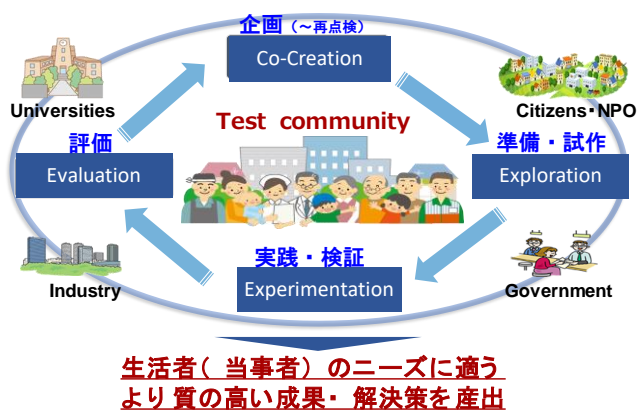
企画（～再点検）
Co-Creation

Universities

Citizens･NPO

Test community

評価
Evaluation

準備・試作
Exploration

実践・検証
Experimentation

Industry

Government

生活者（ 当事者） のニーズに適う
より 質の高い成果・ 解決策を 産出